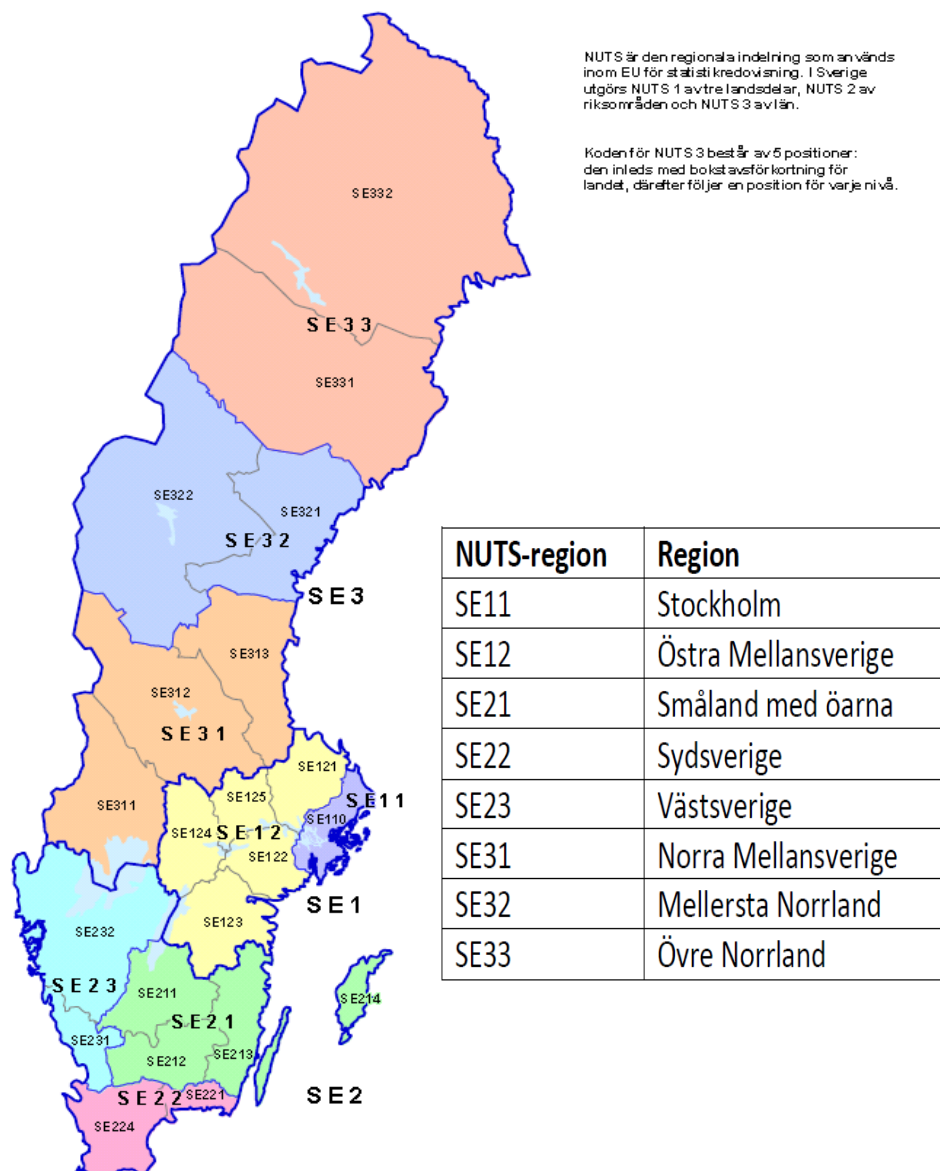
NUTS är den regionala indelning som används inom EU för statistikredovisning. I Sverige utgörs NUTS 1 av tre landsdelar, NUTS 2 av riksområden och NUTS 3 av län.

Koden för NUTS 3 består av 5 positioner: den inleds med bokstavsförkortning för landet, därefter följer en position för varje nivå.

SE332

SE33

SE331

SE322

SE321

SE32

SE3

SE313

SE312

SE31

SE311

SE121

SE125

SE11

SE124

SE12

SE110

SE122

SE1

SE123

SE232

SE23

SE211

SE21

SE214

SE231

SE212

SE213

SE22

SE221

SE2

SE224

| NUTS-region | Region |
|---|---|
| SE11 | Stockholm |
| SE12 | Östra Mellansverige |
| SE21 | Småland med öarna |
| SE22 | Sydsverige |
| SE23 | Västsverige |
| SE31 | Norra Mellansverige |
| SE32 | Mellersta Norrland |
| SE33 | Övre Norrland |